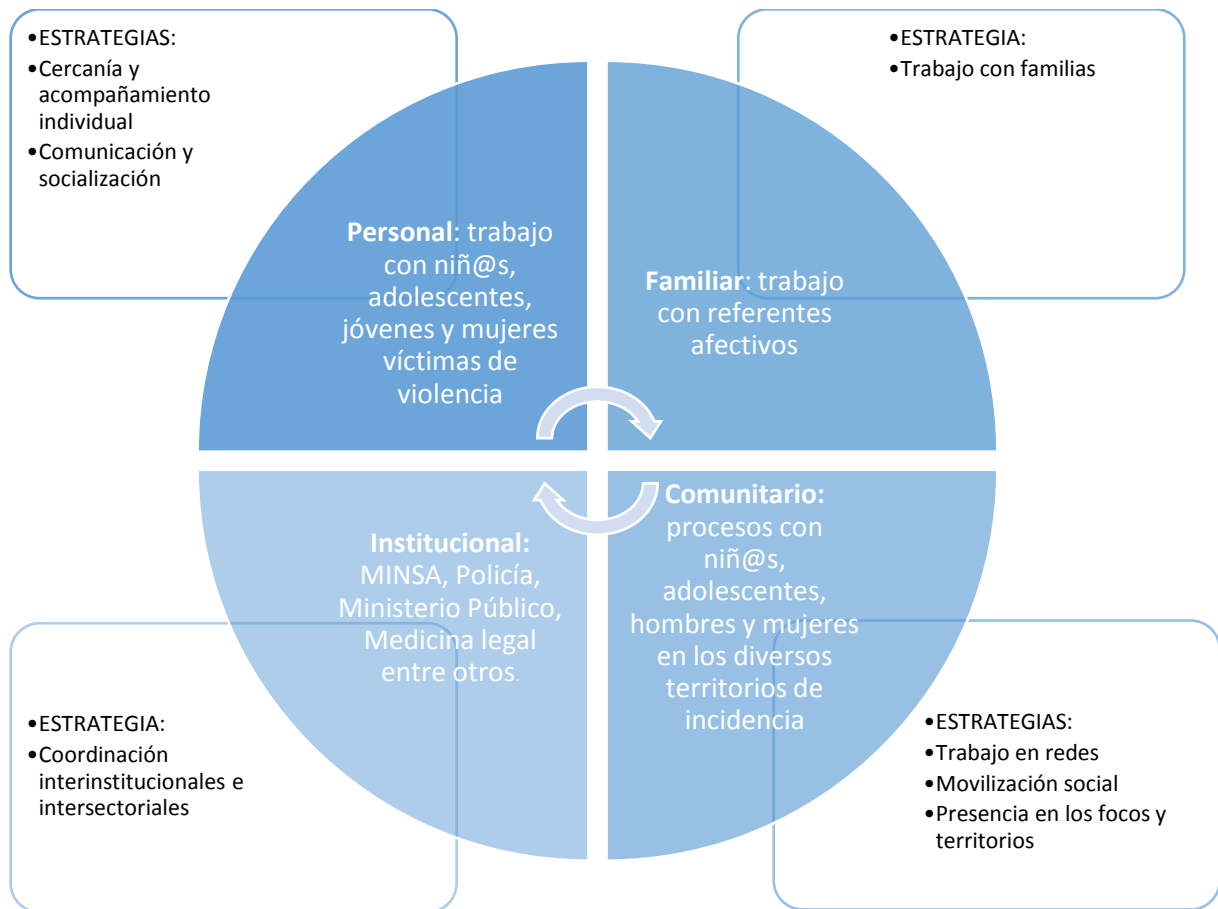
•ESTRATEGIAS:
•Cercanía y acompañamiento individual
•Comunicación y socialización

•ESTRATEGIA:
•Trabajo con familias

Personal: trabajo con niñ@s, adolescentes, jóvenes y mujeres víctimas de violencia

Familiar: trabajo con referentes afectivos

Institucional: MINSA, Policía, Ministerio Público, Medicina legal entre otros.

Comunitario: procesos con niñ@s, adolescentes, hombres y mujeres en los diversos territorios de incidencia

•ESTRATEGIA:
•Coordinación interinstitucionales e intersectoriales

•ESTRATEGIAS:
•Trabajo en redes
•Movilización social
•Presencia en los focos y territorios